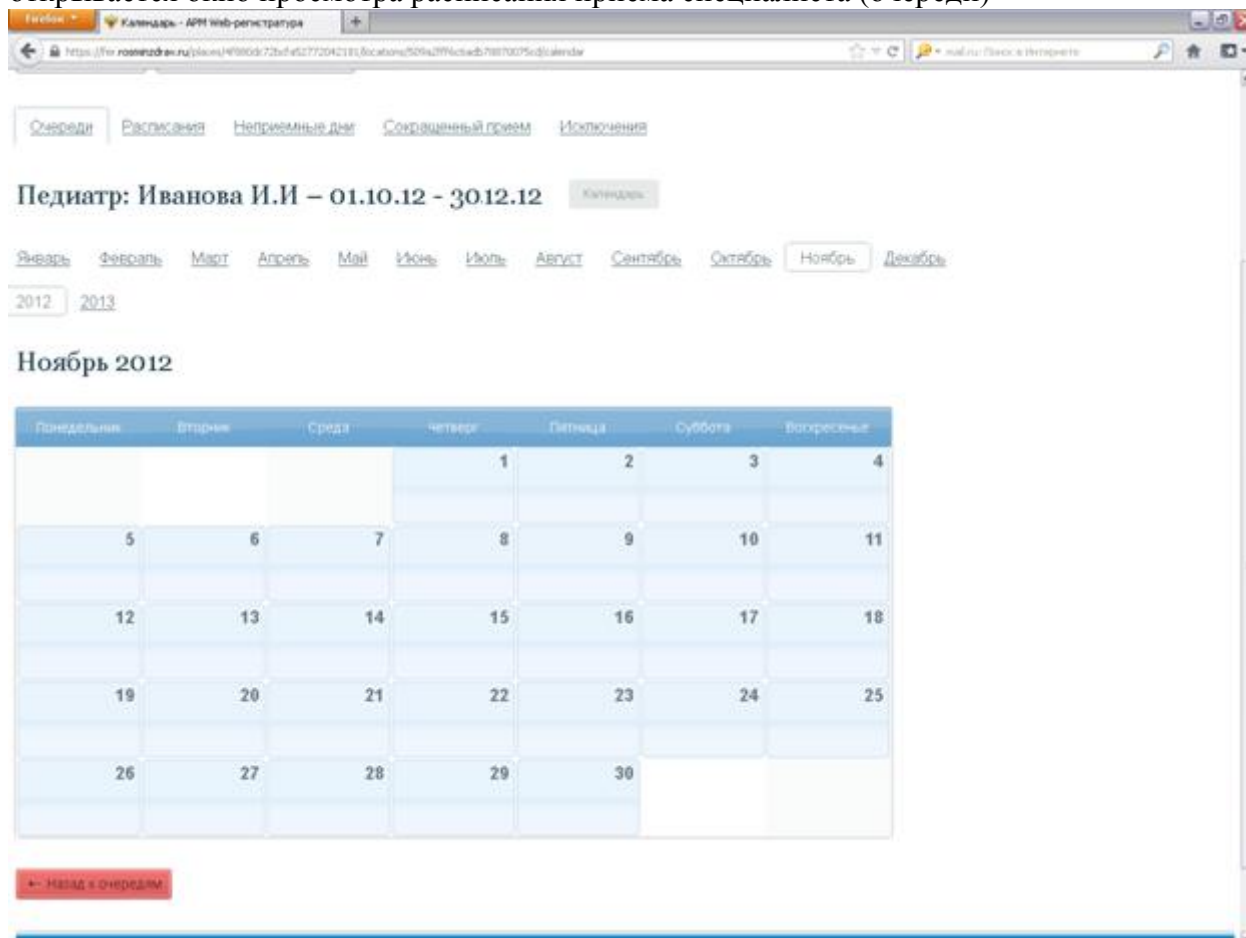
открывается окно просмотра расписания приема специалиста (очереди)

Firefox | Календарь - АРМ Web-регистратура | +

https://fer.rosminzdrav.ru/places/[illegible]/calendar

mail.ru Поиск в Интернете

Очереди | Расписания | Неприемные дни | Сокращенный прием | Исключения

Педиатр: Иванова И.И – 01.10.12 - 30.12.12 Календарь

Январь | Февраль | Март | Апрель | Май | Июнь | Июль | Август | Сентябрь | Октябрь | Ноябрь | Декабрь

2012 | 2013

Ноябрь 2012

| Понедельник | Вторник | Среда | Четверг | Пятница | Суббота | Воскресенье |
|---|---|---|---|---|---|---|
| | | | 1 | 2 | 3 | 4 |
| 5 | 6 | 7 | 8 | 9 | 10 | 11 |
| 12 | 13 | 14 | 15 | 16 | 17 | 18 |
| 19 | 20 | 21 | 22 | 23 | 24 | 25 |
| 26 | 27 | 28 | 29 | 30 | | |

← Назад к очередям